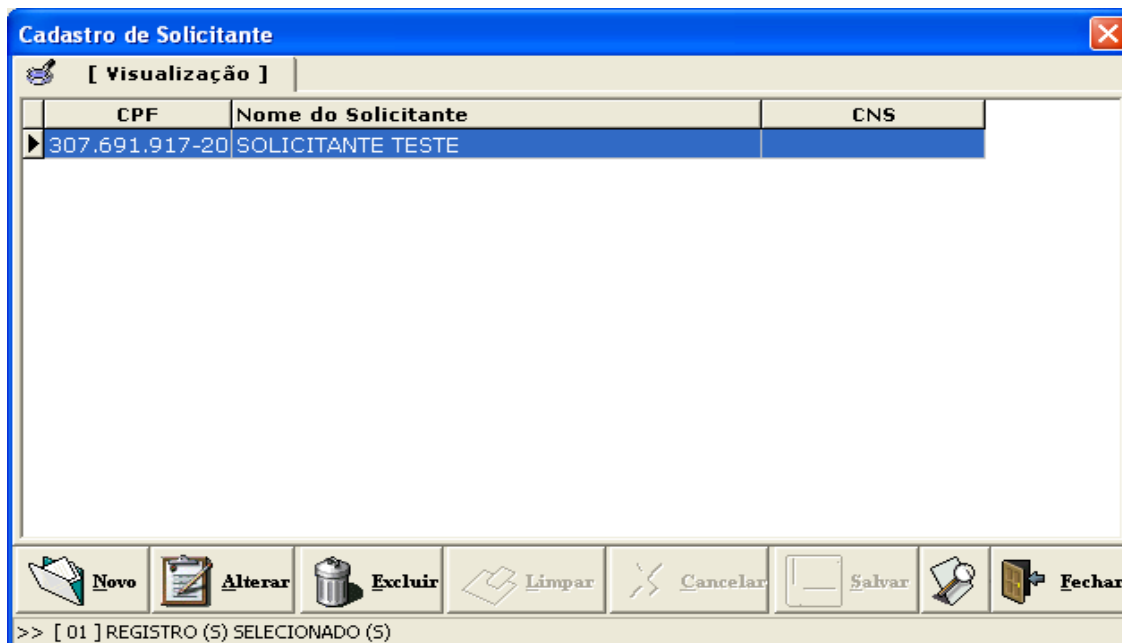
Cadastro de Solicitante

[ Visualização ]

| CPF | Nome do Solicitante | CNS |
|---|---|---|
| 307.691.917-20 | SOLICITANTE TESTE | |

Novo Alterar Excluir Limpar Cancelar Salvar Fechar

>> [ 01 ] REGISTRO (S) SELECIONADO (S)